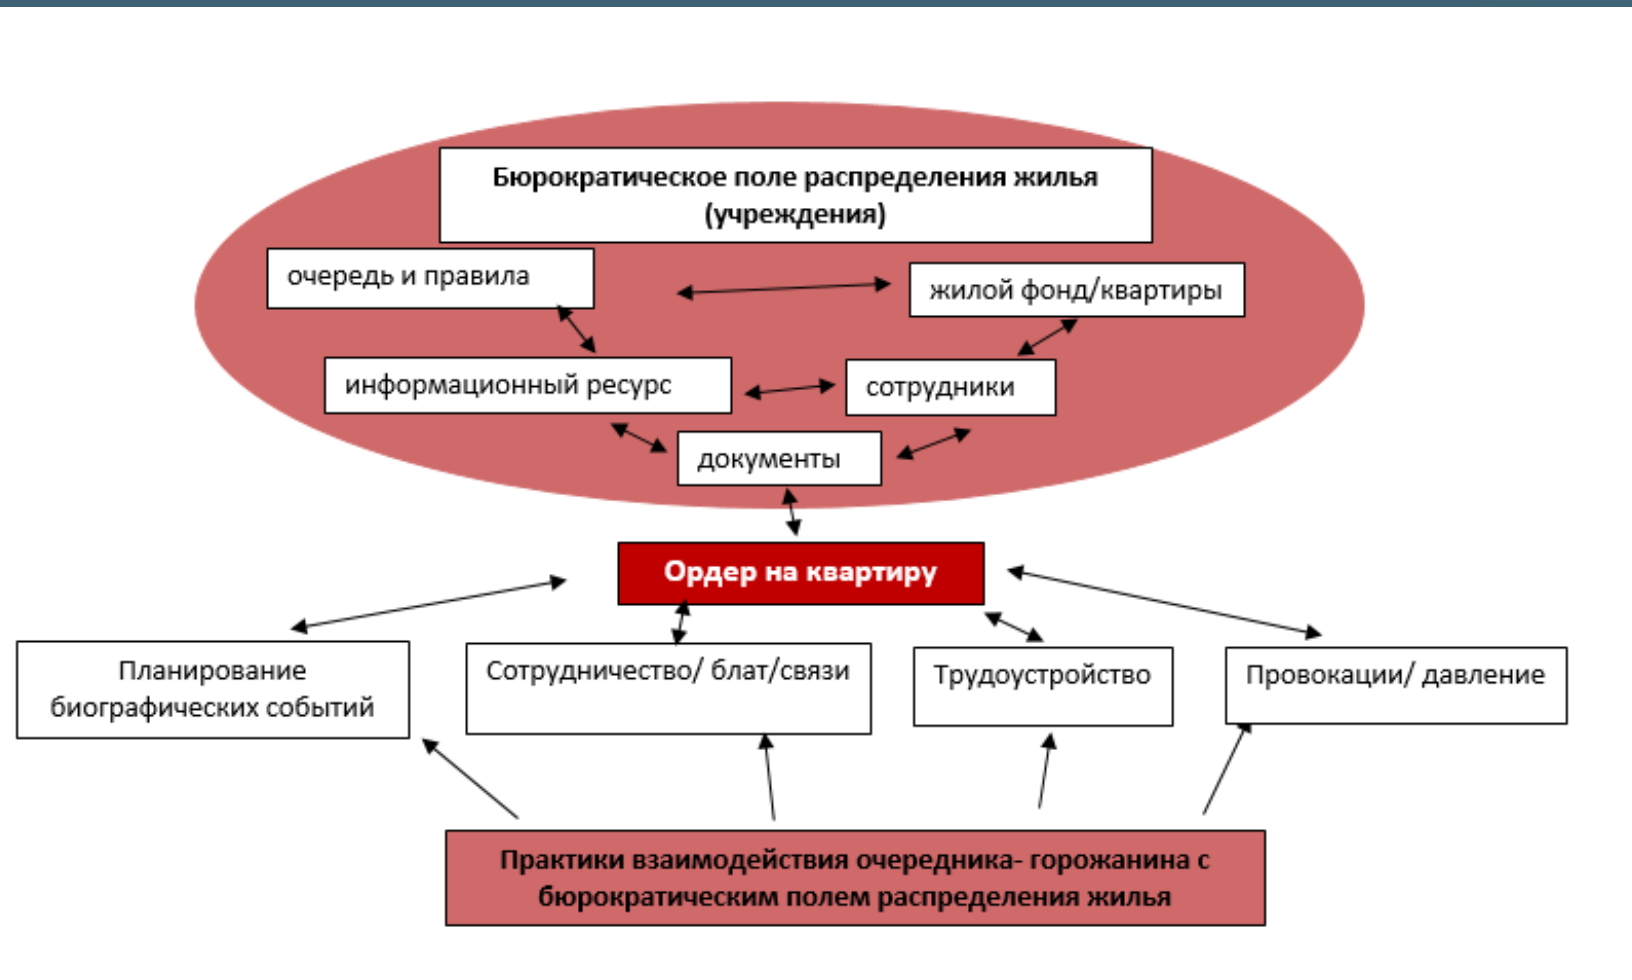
Бюрократическое поле распределения жилья (учреждения)

очередь и правила

жилой фонд/квартиры

информационный ресурс

сотрудники

документы

Ордер на квартиру

Планирование биографических событий

Сотрудничество/ блат/связи

Трудоустройство

Провокации/ давление

Практики взаимодействия очередника- горожанина с бюрократическим полем распределения жилья